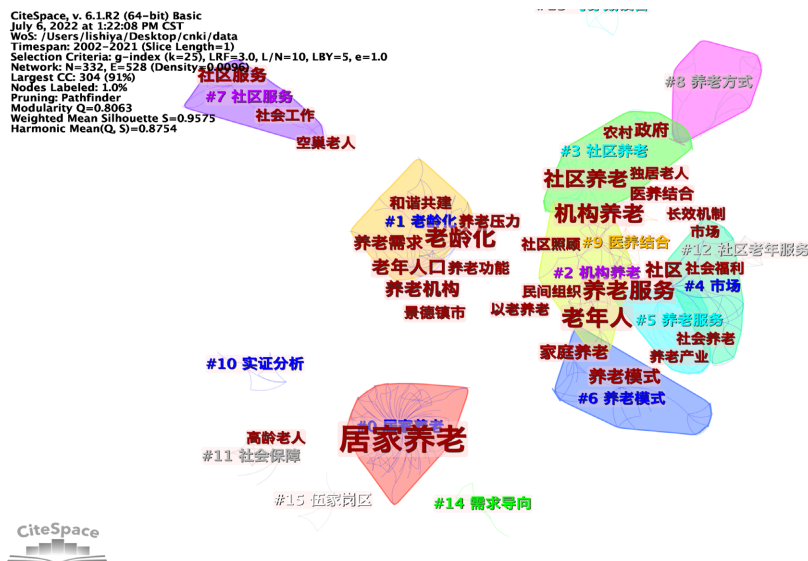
CiteSpace, v. 6.1.R2 (64-bit) Basic
July 6, 2022 at 1:22:08 PM CST
WoS: /Users/lishiya/Desktop/cnki/data
Timespan: 2002-2021 (Slice Length=1)
Selection Criteria: g-index (k=25), LRF=3.0, L/N=10, LBY=5, e=1.0
Network: N=332, E=528 (Density=0.0096)
Largest CC: 304 (91%)
Nodes Labeled: 1.0%
Pruning: Pathfinder
Modularity Q=0.8063
Weighted Mean Silhouette S=0.9575
Harmonic Mean(Q, S)=0.8754

社区服务
#7 社区服务
社会工作
空巢老人
#8 养老方式
农村
政府
#3 社区养老
独居老人
社区养老
医养结合
机构养老
长效机制
和谐共建
#1 老龄化
养老压力
市场
养老需求
老龄化
社区照顾
#9 医养结合
#12 社区老年服务
老年人口
养老功能
#2 机构养老
社区
社会福利
养老机构
民间组织
养老服务
#4 市场
景德镇市
以老养老
老年人
#5 养老服务
社会养老
家庭养老
养老产业
#10 实证分析
养老模式
#6 养老模式
#0 居家养老
高龄老人
居家养老
#11 社会保障
#15 伍家岗区
#14 需求导向
CiteSpace